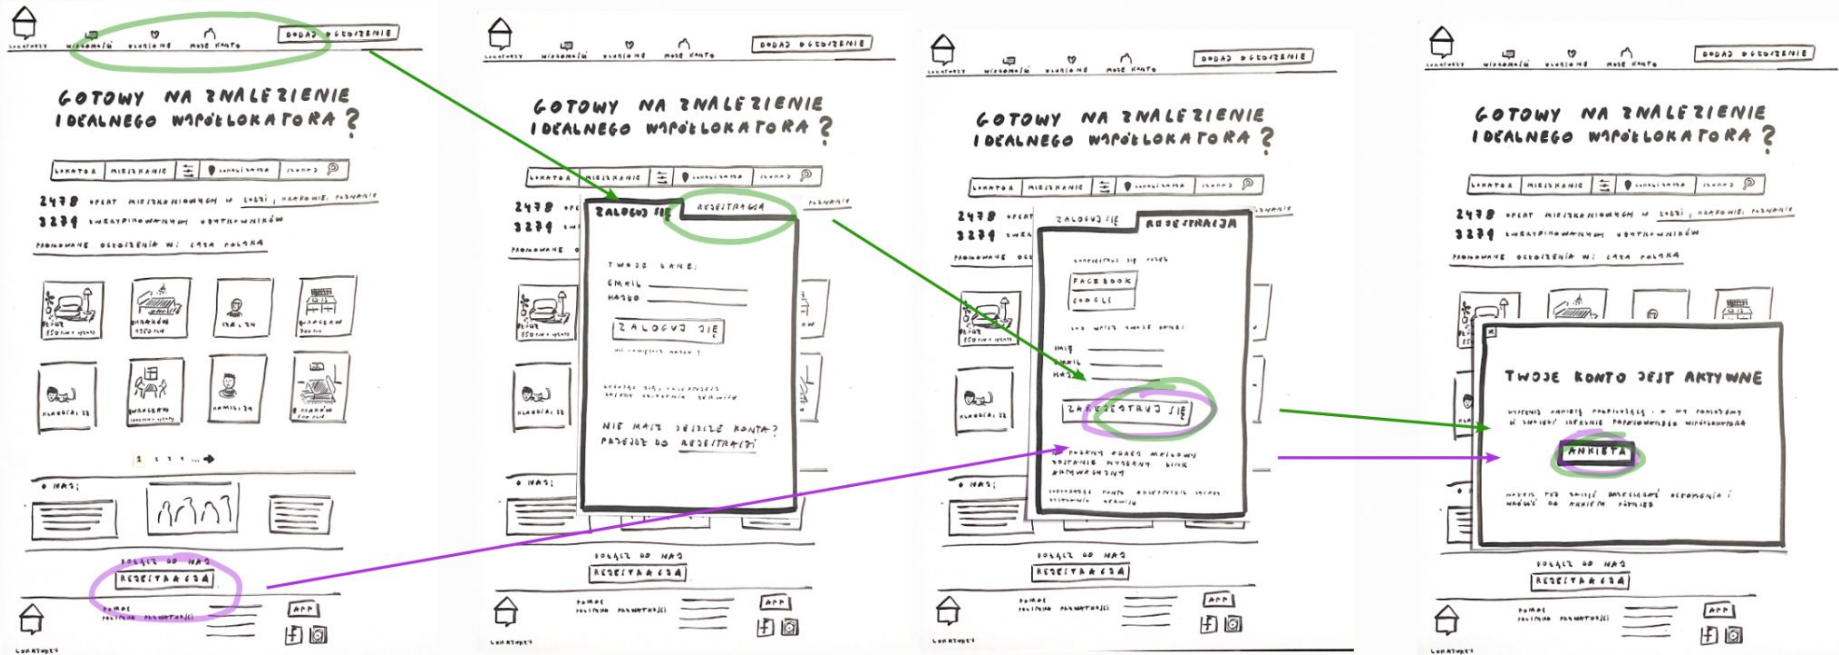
LOKATORZY WIADOMOŚCI ULUBIONE MOJE KONTO DODAJ OGŁOSZENIE

GOTOWY NA ZNALEZIENIE IDEALNEGO WSPÓŁLOKATORA?

LOKATOR MIESZKANIE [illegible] SZUKAJ

2478 OFERT MIESZKANIOWYCH W ŁODZI, KRAKOWIE, POZNANIU
3274 ZWERYFIKOWANYCH WSPÓŁLOKATORÓW

PROMOWANE OGŁOSZENIA W: CAŁA POLSKA

O NAS:

POŁĄCZ SIĘ Z NAMI
REJESTRACJA

POMOC
POLITYKA PRYWATNOŚCI
APP

LOKATORZY WIADOMOŚCI ULUBIONE MOJE KONTO DODAJ OGŁOSZENIE

GOTOWY NA ZNALEZIENIE IDEALNEGO WSPÓŁLOKATORA?

ZALOGUJ SIĘ REJESTRACJA

TWOJE DANE:
EMAIL
HASŁO
ZALOGUJ SIĘ

NIE MASZ JESZCZE KONTA?
PRZEJDŹ DO REJESTRACJI

POŁĄCZ SIĘ Z NAMI
REJESTRACJA
APP

LOKATORZY WIADOMOŚCI ULUBIONE MOJE KONTO DODAJ OGŁOSZENIE

GOTOWY NA ZNALEZIENIE IDEALNEGO WSPÓŁLOKATORA?

ZALOGUJ SIĘ REJESTRACJA
FACEBOOK
GOOGLE
EMAIL
HASŁO
ZAREJESTRUJ SIĘ

POŁĄCZ SIĘ Z NAMI
REJESTRACJA
APP

LOKATORZY WIADOMOŚCI ULUBIONE MOJE KONTO DODAJ OGŁOSZENIE

GOTOWY NA ZNALEZIENIE IDEALNEGO WSPÓŁLOKATORA?

TWOJE KONTO JEST AKTYWNE
ANKIETA

POŁĄCZ SIĘ Z NAMI
REJESTRACJA
APP